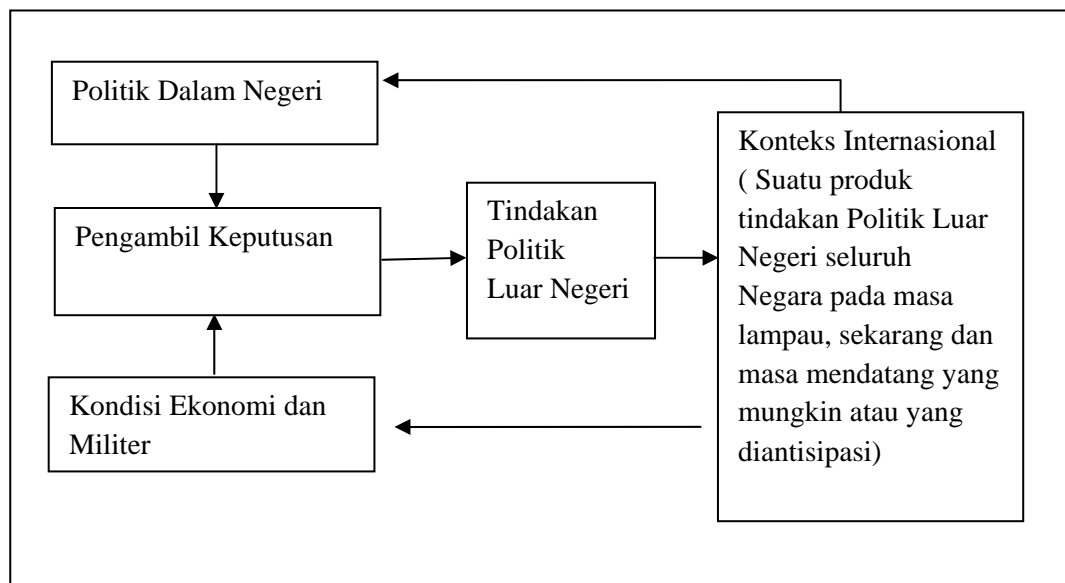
Politik Dalam Negeri

Pengambil Keputusan

Kondisi Ekonomi dan Militer

Tindakan Politik Luar Negeri

Konteks Internasional ( Suatu produk tindakan Politik Luar Negeri seluruh Negara pada masa lampau, sekarang dan masa mendatang yang mungkin atau yang diantisipasi)